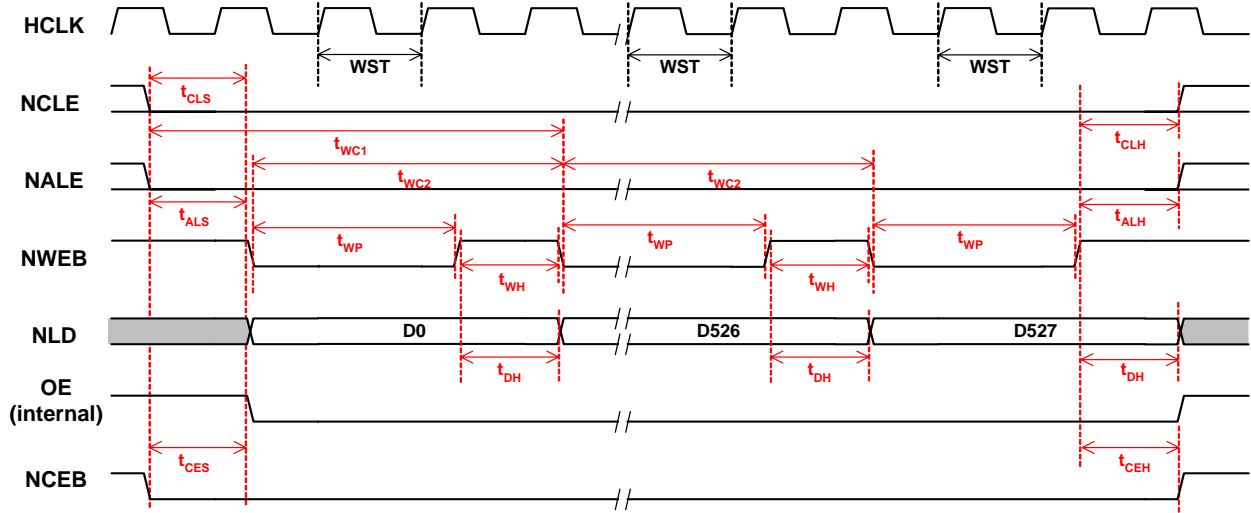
HCLK

WST

WST

WST

NCLE

$t_{CLS}$

$t_{WC1}$

$t_{CLH}$

NALE

$t_{WC2}$

$t_{WC2}$

$t_{ALS}$

$t_{ALH}$

NWEB

$t_{WP}$

$t_{WP}$

$t_{WP}$

$t_{WH}$

$t_{WH}$

NLD

D0

D526

D527

$t_{DH}$

$t_{DH}$

$t_{DH}$

OE
(internal)

$t_{CES}$

$t_{CEH}$

NCEB